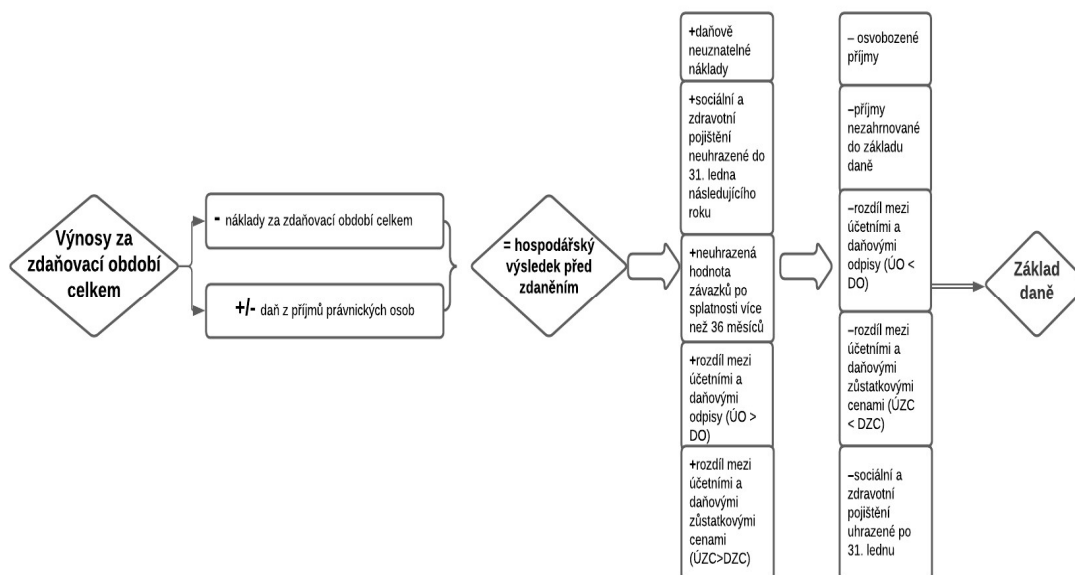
Výnosy za zdaňovací období celkem

- náklady za zdaňovací období celkem

+/- daň z příjmů právnických osob

= hospodářský výsledek před zdaněním

+daňově neuznatelné náklady

+sociální a zdravotní pojištění neuhrazené do 31. ledna následujícího roku

+neuhrazená hodnota závazků po splatnosti více než 36 měsíců

+rozdíl mezi účetními a daňovými odpisy (ÚO > DO)

+rozdíl mezi účetními a daňovými zůstatkovými cenami (ÚZC>DZC)

– osvobozené příjmy

–příjmy nezahrnované do základu daně

–rozdíl mezi účetními a daňovými odpisy (ÚO < DO)

–rozdíl mezi účetními a daňovými zůstatkovými cenami (ÚZC < DZC)

–sociální a zdravotní pojištění uhrazené po 31. lednu

Základ daně